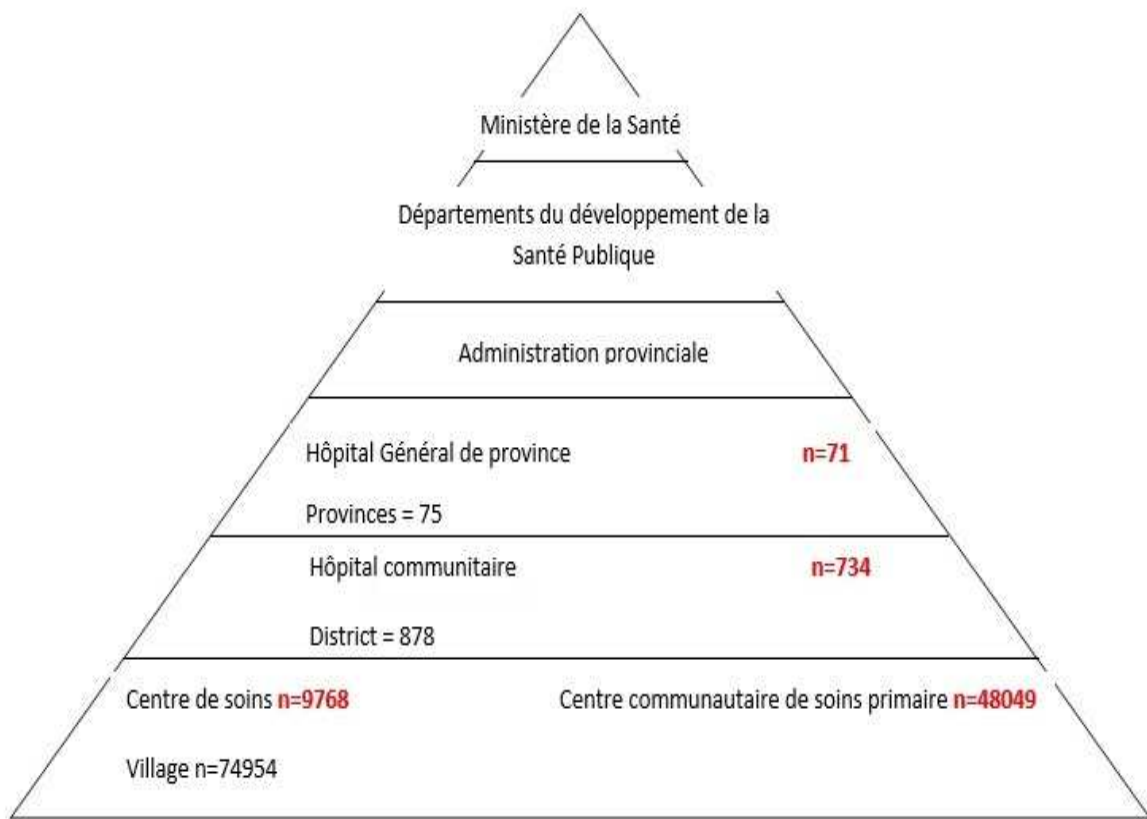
Ministère de la Santé

Départements du développement de la Santé Publique

Administration provinciale

Hôpital Général de province n=71

Provinces = 75

Hôpital communitaire n=734

District = 878

Centre de soins n=9768 Centre communautaire de soins primaire n=48049

Village n=74954